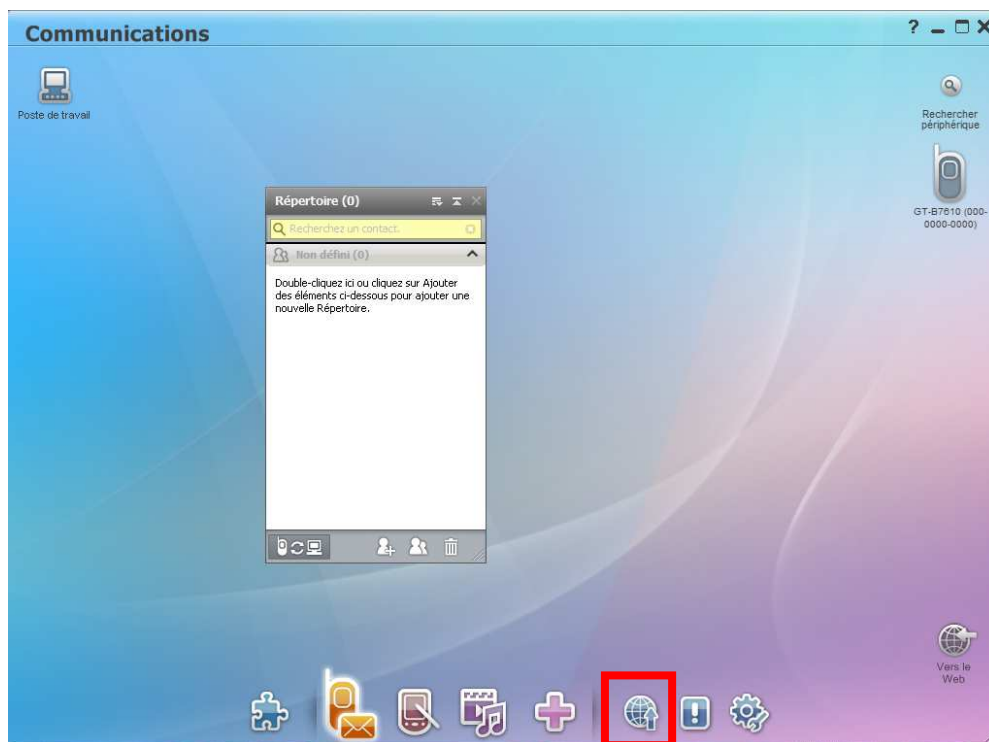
Communications

? _ □ ×

Poste de travail

Rechercher périphérique

GT-B7610 (000-0000-0000)

Répertoire (0)

Recherchez un contact.

Non défini (0)

Double-cliquez ici ou cliquez sur Ajouter des éléments ci-dessous pour ajouter une nouvelle Répertoire.

Vers le Web